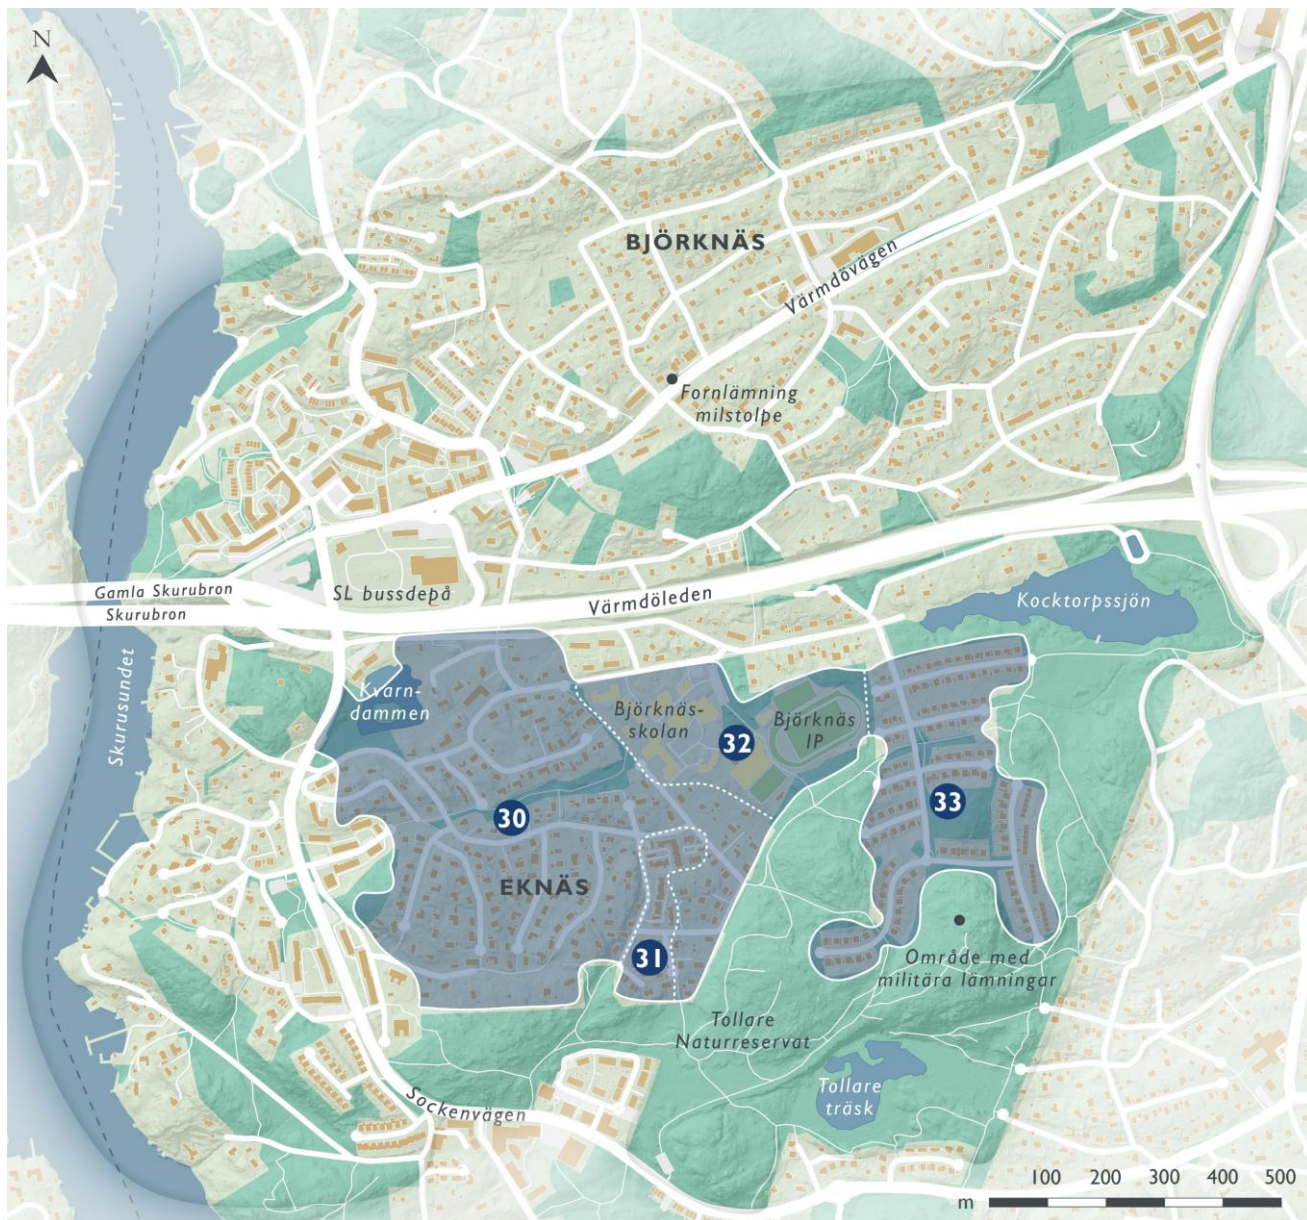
N

BJÖRKNÄS

Värmdövägen

Fornlämning milstolpe

Gamla Skurubron
Skurubron

SL bussdepå

Värmdöleden

Kocktorpssjön

Kvarndammen

Skurusundet

Björknässkolan

32

Björknäs IP

30

33

EKNÄS

31

Område med militära lämningar

Tollare Naturreservat

Tollare träsk

Sockenvägen

100 200 300 400 500
m